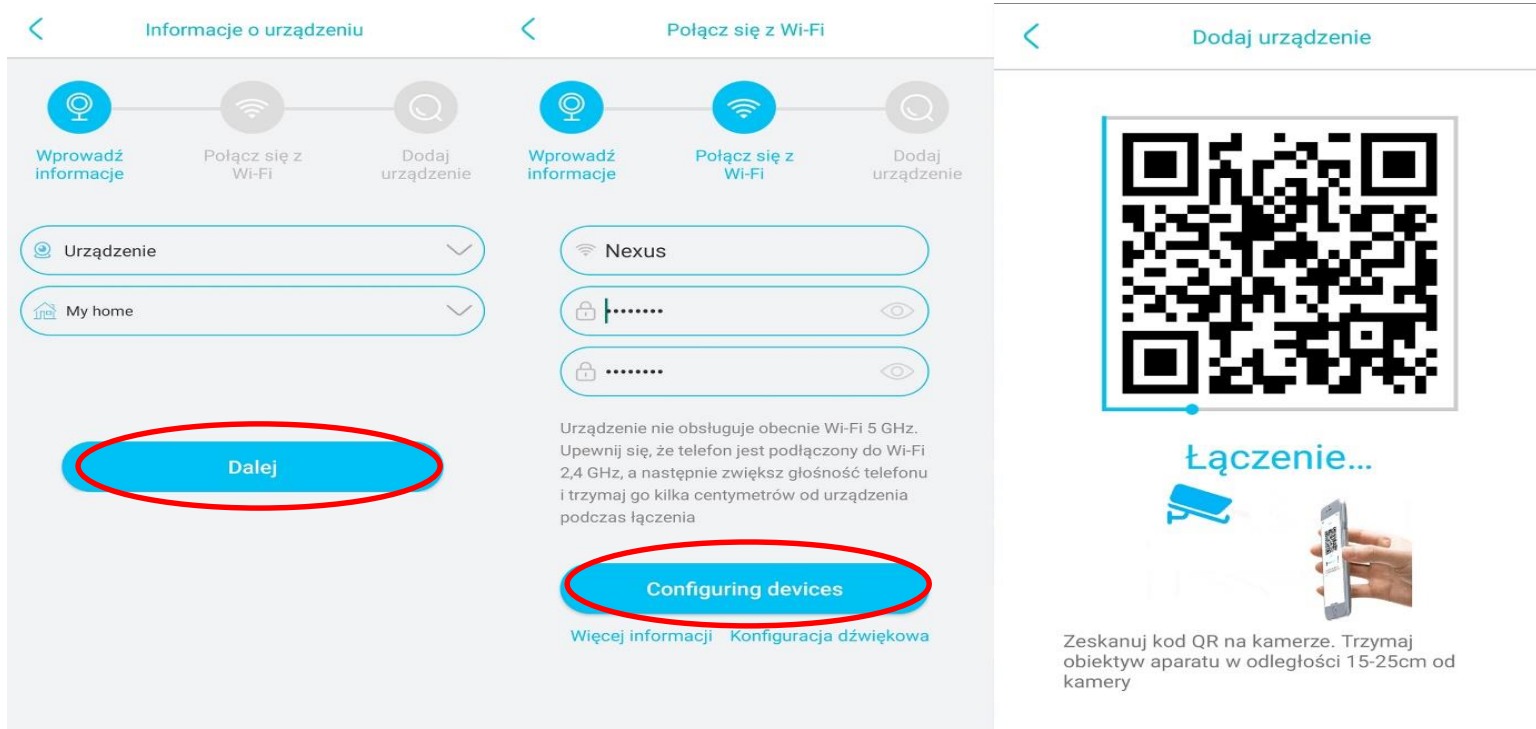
Informacje o urządzeniu

Wprowadź informacje

Połącz się z Wi-Fi

Dodaj urządzenie

Urządzenie

My home

Dalej

Połącz się z Wi-Fi

Wprowadź informacje

Połącz się z Wi-Fi

Dodaj urządzenie

Nexus

••••••••

••••••••

Urządzenie nie obsługuje obecnie Wi-Fi 5 GHz. Upewnij się, że telefon jest podłączony do Wi-Fi 2,4 GHz, a następnie zwiększ głośność telefonu i trzymaj go kilka centymetrów od urządzenia podczas łączenia

Configuring devices

Więcej informacji   Konfiguracja dźwiękowa

Dodaj urządzenie

Łączenie...

Zeskanuj kod QR na kamerze. Trzymaj obiektyw aparatu w odległości 15-25cm od kamery